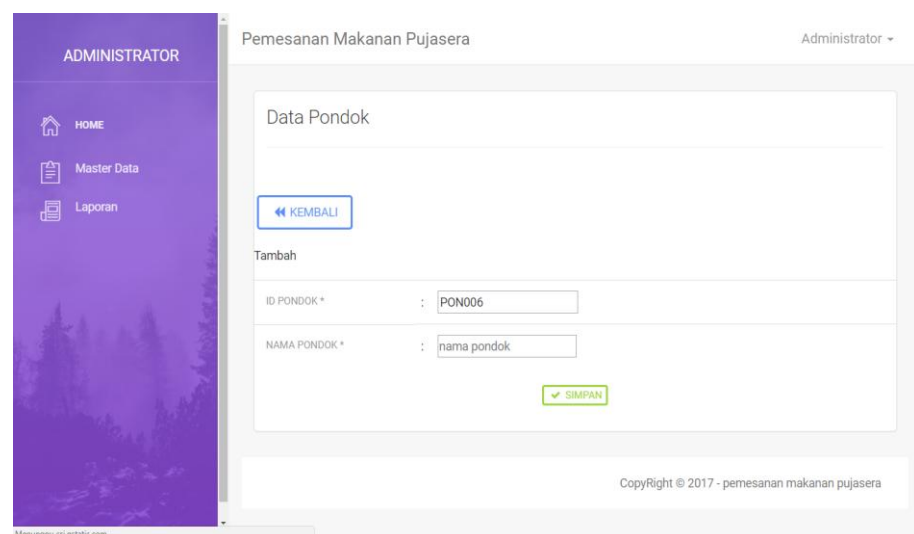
ADMINISTRATOR

HOME

Master Data

Laporan

Pemesanan Makanan Pujasera

Administrator

Data Pondok

KEMBALI

Tambah

ID PONDOK * : PON006

NAMA PONDOK * : nama pondok

SIMPAN

CopyRight © 2017 - pemesanan makanan pujasera

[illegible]